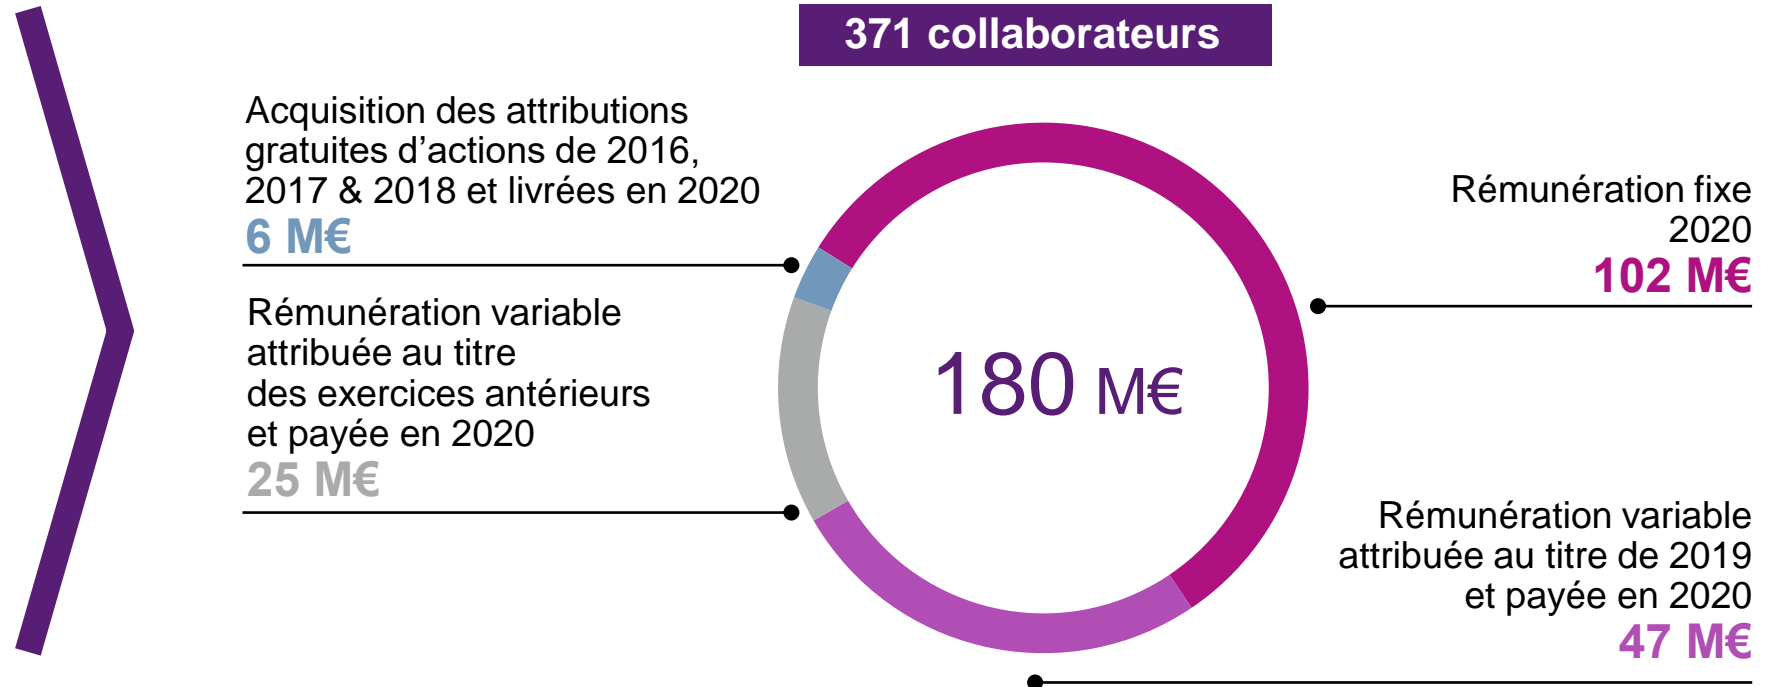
371 collaborateurs

Acquisition des attributions gratuites d’actions de 2016, 2017 & 2018 et livrées en 2020
6 M€

Rémunération variable attribuée au titre des exercices antérieurs et payée en 2020
25 M€

180 M€

Rémunération fixe 2020
102 M€

Rémunération variable attribuée au titre de 2019 et payée en 2020
47 M€